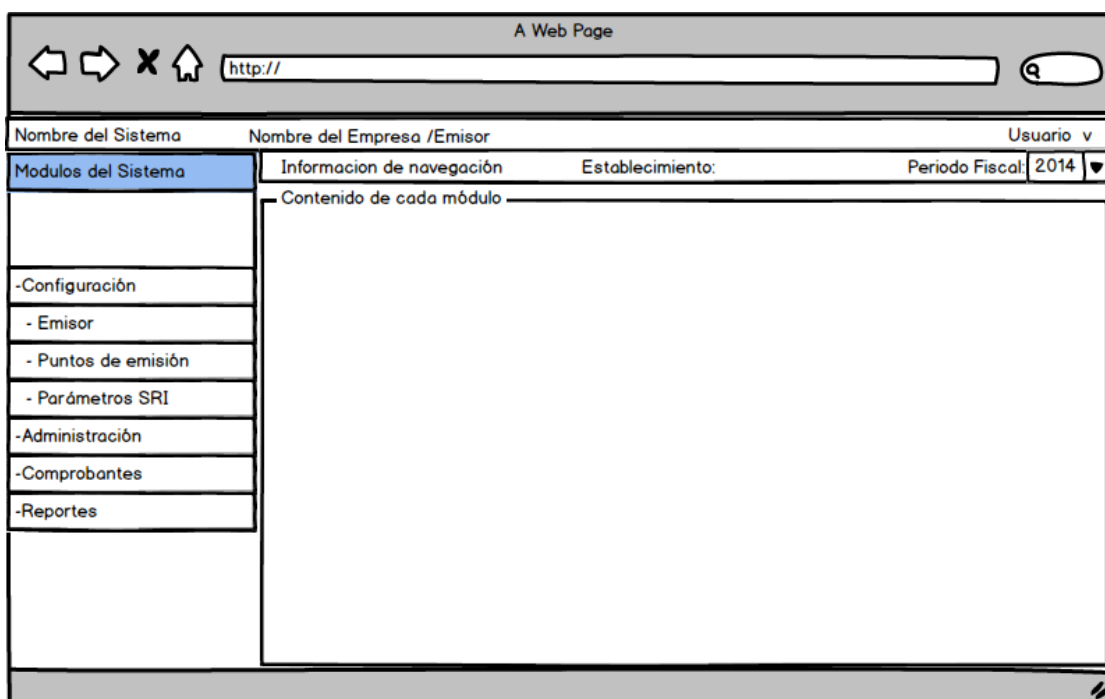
A Web Page

http://

Nombre del Sistema

Nombre del Empresa /Emisor

Usuario v

Modulos del Sistema

Informacion de navegación

Establecimiento:

Periodo Fiscal: 2014

Contenido de cada módulo

-Configuración

- Emisor

- Puntos de emisión

- Parámetros SRI

-Administración

-Comprobantes

-Reportes